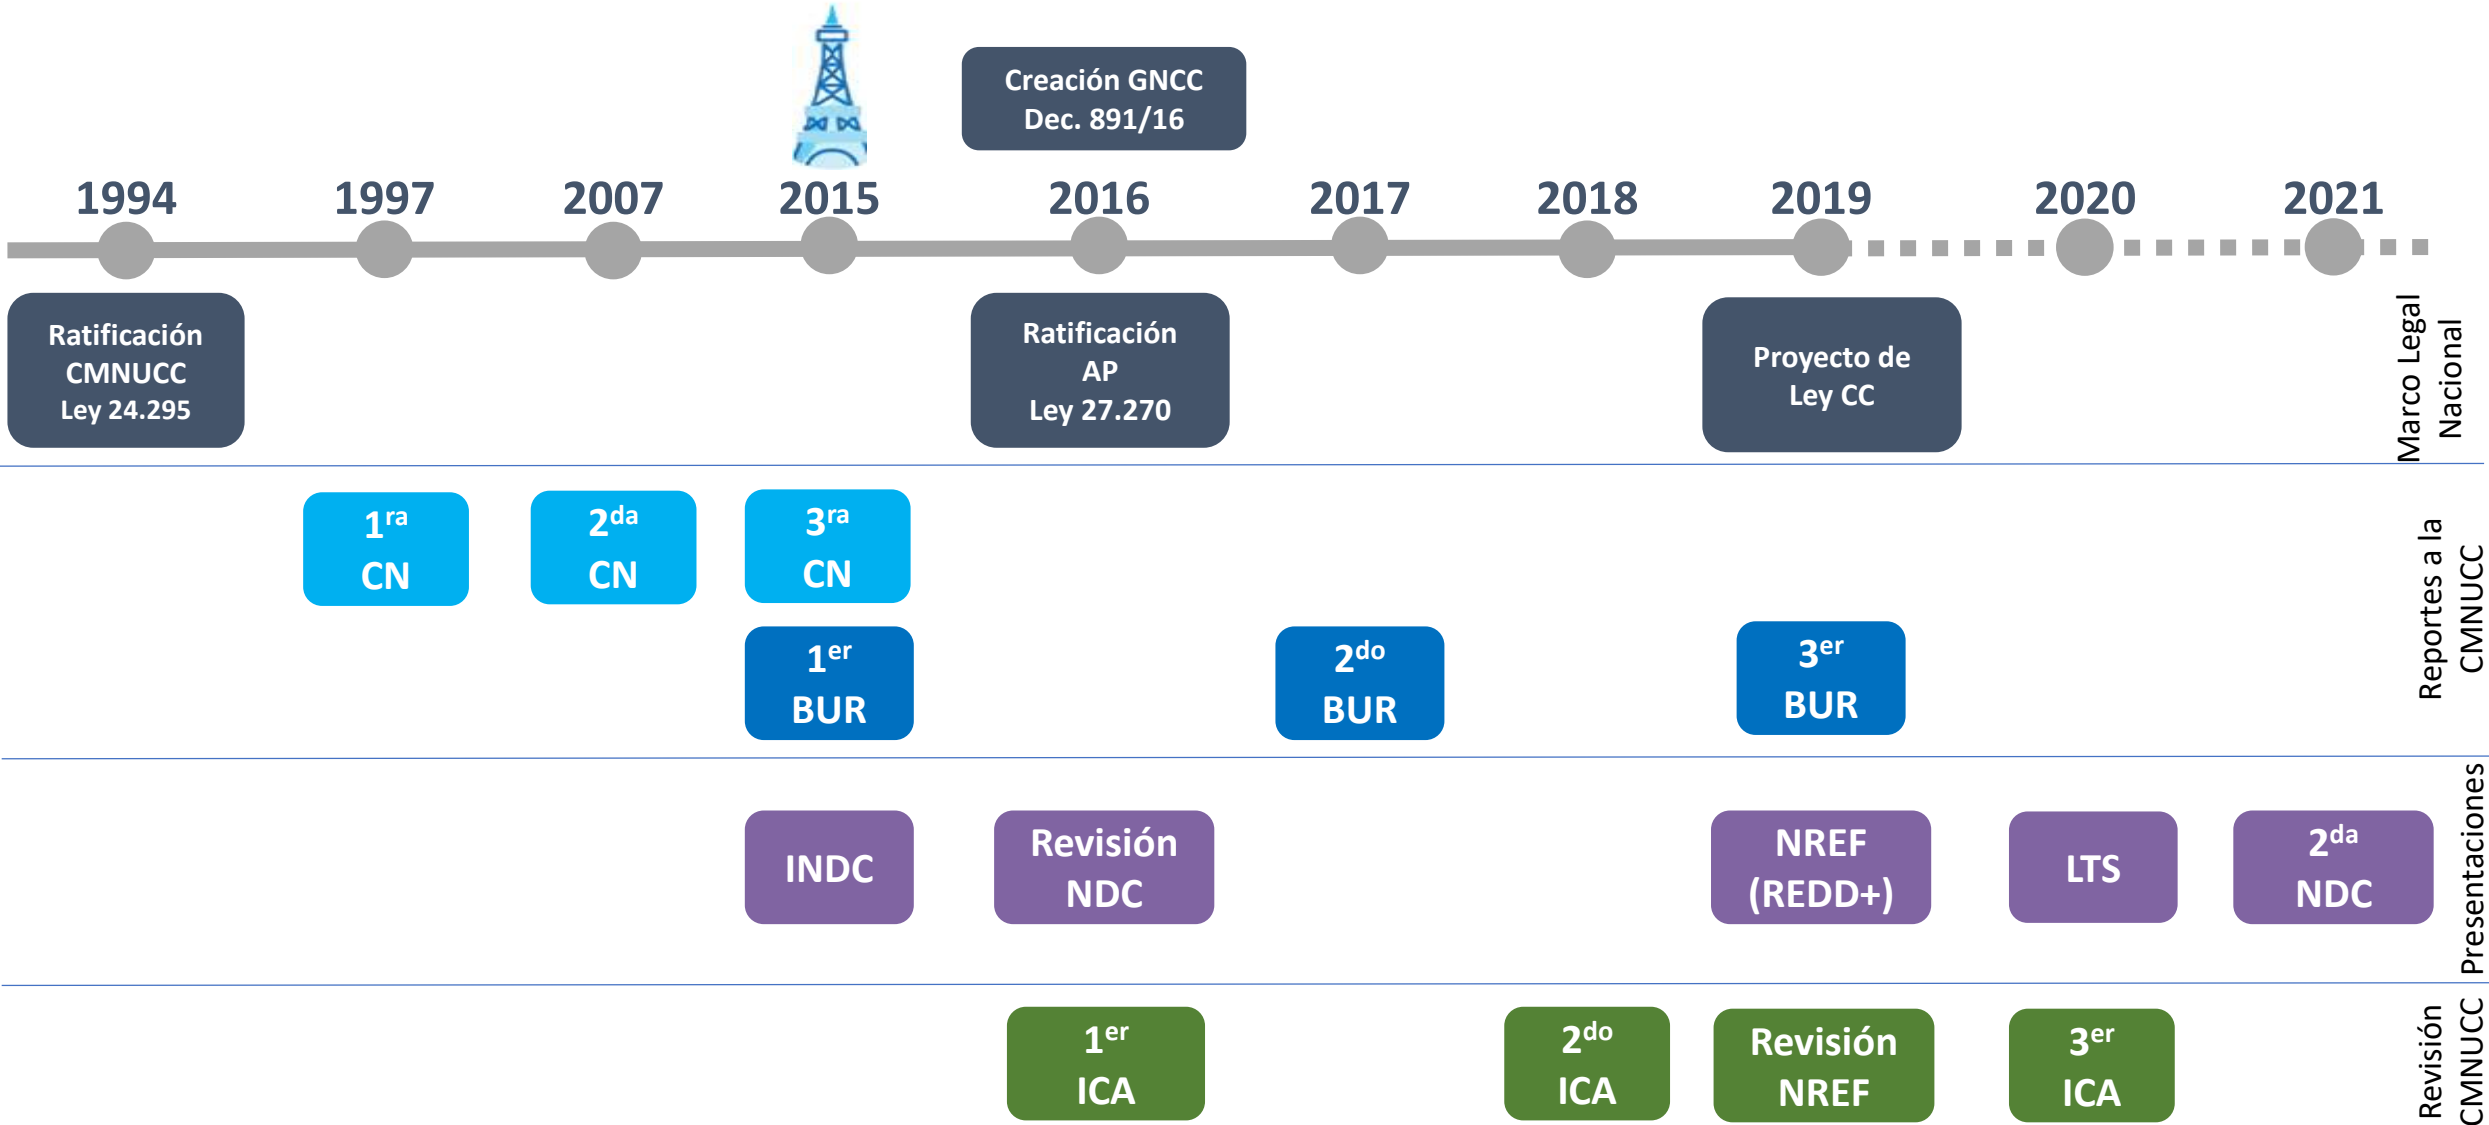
Creación GNCC
Dec. 891/16

1994 1997 2007 2015 2016 2017 2018 2019 2020 2021

Ratificación CMNUCC Ley 24.295

Ratificación AP Ley 27.270

Proyecto de Ley CC

Marco Legal Nacional

$1^{ra}$ CN

$2^{da}$ CN

$3^{ra}$ CN

$1^{er}$ BUR

$2^{do}$ BUR

$3^{er}$ BUR

Reportes a la CMNUCC

INDC

Revisión NDC

NREF (REDD+)

LTS

$2^{da}$ NDC

Presentaciones

$1^{er}$ ICA

$2^{do}$ ICA

Revisión NREF

$3^{er}$ ICA

Revisión CMNUCC